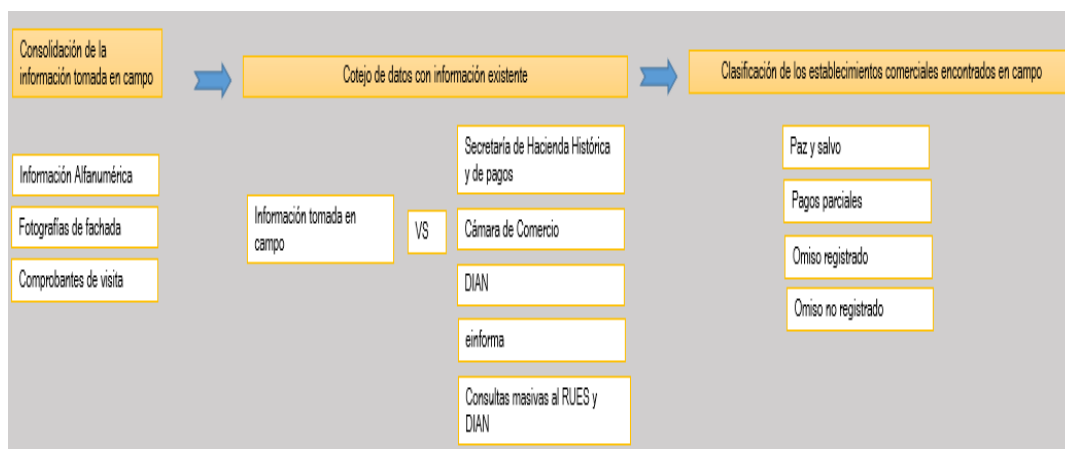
Consolidación de la información tomada en campo

Cotejo de datos con información existente

Clasificación de los establecimientos comerciales encontrados en campo

Información Alfanumérica

Fotografías de fachada

Comprobantes de visita

Información tomada en campo

VS

Secretaría de Hacienda Histórica y de pagos

Cámara de Comercio

DIAN

einforma

Consultas masivas al RUES y DIAN

Paz y salvo

Pagos parciales

Omiso registrado

Omiso no registrado